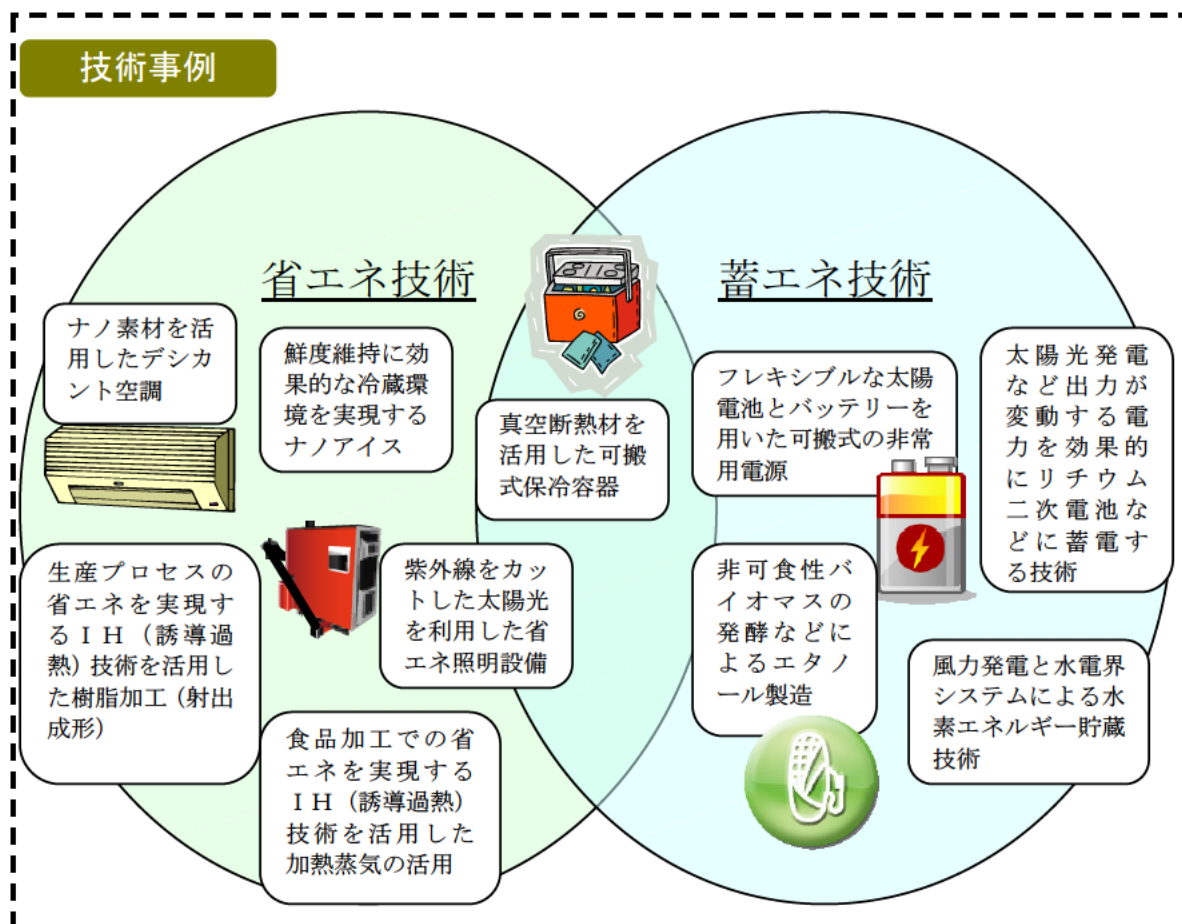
技術事例

省エネ技術

蓄エネ技術

ナノ素材を活用したデシカント空調

鮮度維持に効果的な冷蔵環境を実現するナノアイス

真空断熱材を活用した可搬式保冷容器

フレキシブルな太陽電池とバッテリーを用いた可搬式の非常用電源

太陽光発電など出力が変動する電力を効果的にリチウム二次電池などに蓄電する技術

生産プロセスの省エネを実現するＩＨ（誘導過熱）技術を活用した樹脂加工（射出成形）

紫外線をカットした太陽光を利用した省エネ照明設備

非可食性バイオマスの発酵などによるエタノール製造

風力発電と水電界システムによる水素エネルギー貯蔵技術

食品加工での省エネを実現するＩＨ（誘導過熱）技術を活用した加熱蒸気の活用